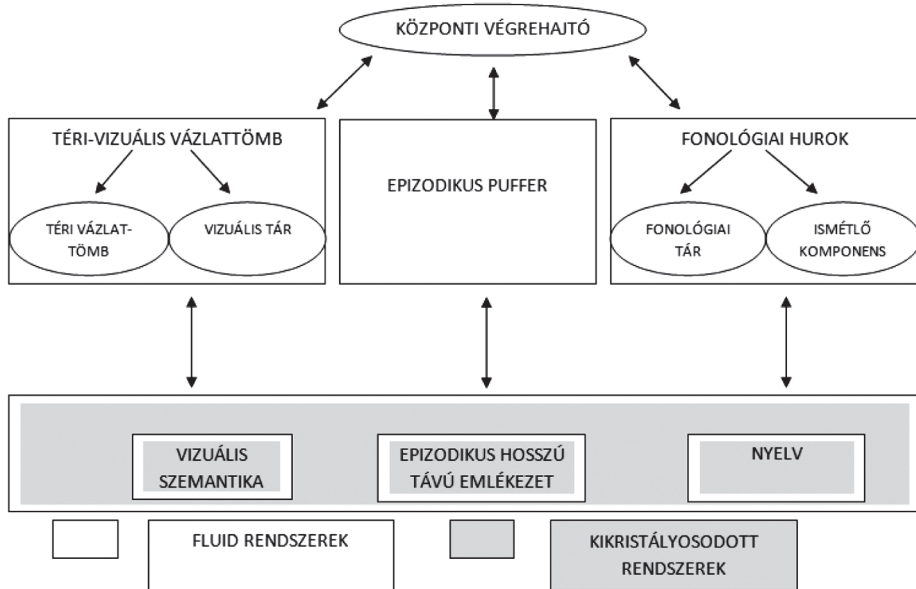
KÖZPONTI VÉGREHAJTÓ

TÉRI-VIZUÁLIS VÁZLATTÖMB

TÉRI VÁZLATTÖMB

VIZUÁLIS TÁR

EPIZODIKUS PUFFER

FONOLÓGIAI HUROK

FONOLÓGIAI TÁR

ISMÉTLŐ KOMPONENS

VIZUÁLIS SZEMANTIKA

EPIZODIKUS HOSSZÚ TÁVÚ EMLÉKEZET

NYELV

FLUID RENDSZEREK

KIKRISTÁLYOSODOTT RENDSZEREK